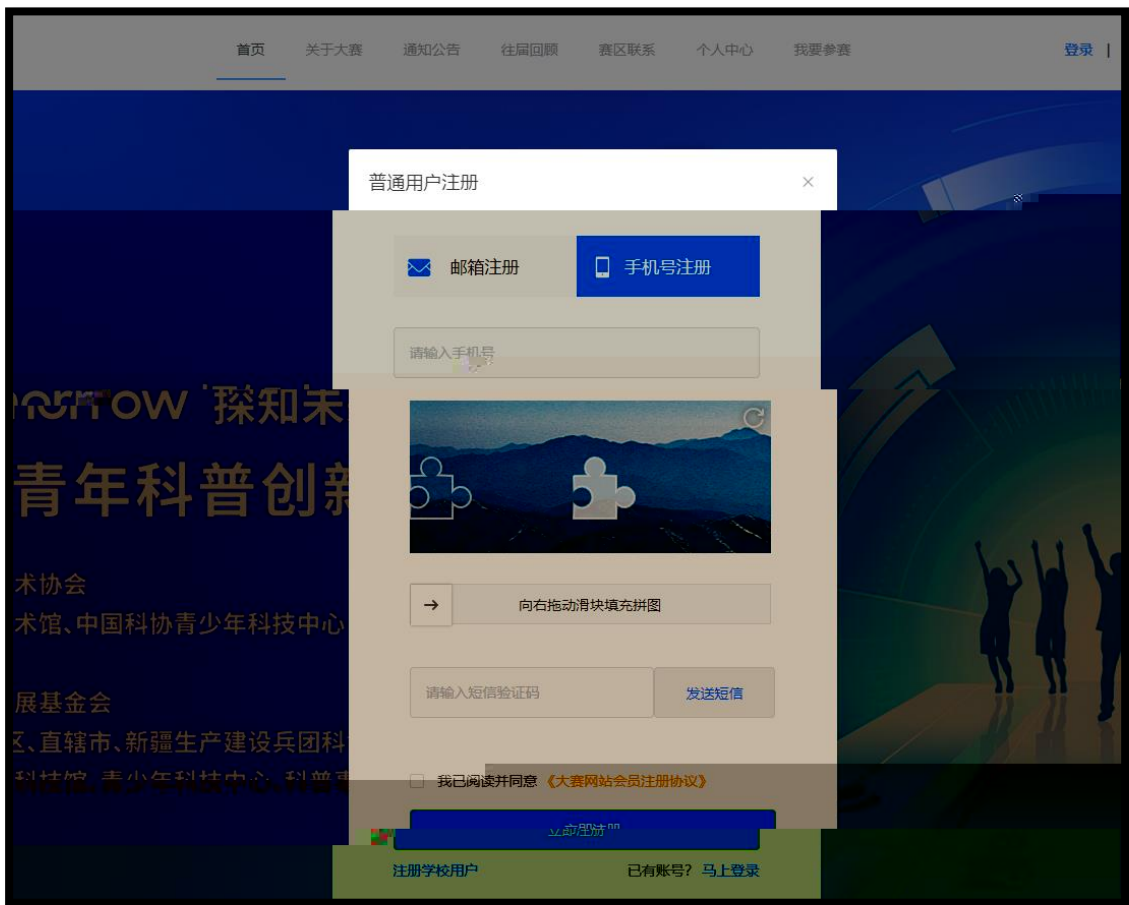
首页 关于大赛 通知公告 往届回顾 赛区联系 个人中心 我要参赛

登录 |

普通用户注册

×

邮箱注册

手机号注册

请输入手机号

rrow 探知未

青年科普创新

术协会

术馆、中国科协青少年科技中心

展基金会

区、直辖市、新疆生产建设兵团科

科技馆、青少年科技中心、科普惠

向右拖动滑块填充拼图

请输入短信验证码

发送短信

我已阅读并同意《大赛网站会员注册协议》

立即注册

注册学校用户

已有账号? 马上登录